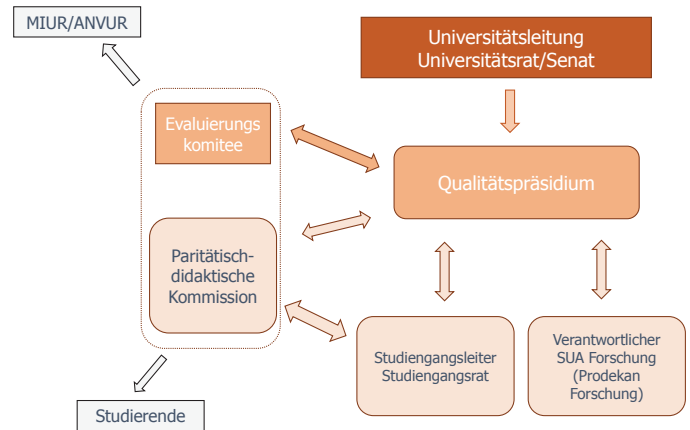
MIUR/ANVUR

Universitätsleitung
Universitätsrat/Senat

Evaluierungs komitee

Qualitätspräsidium

Paritätisch-didaktische Kommission

Studiengangsleiter
Studiengangsrat

Verantwortlicher
SUA Forschung
(Prodekan
Forschung)

Studierende